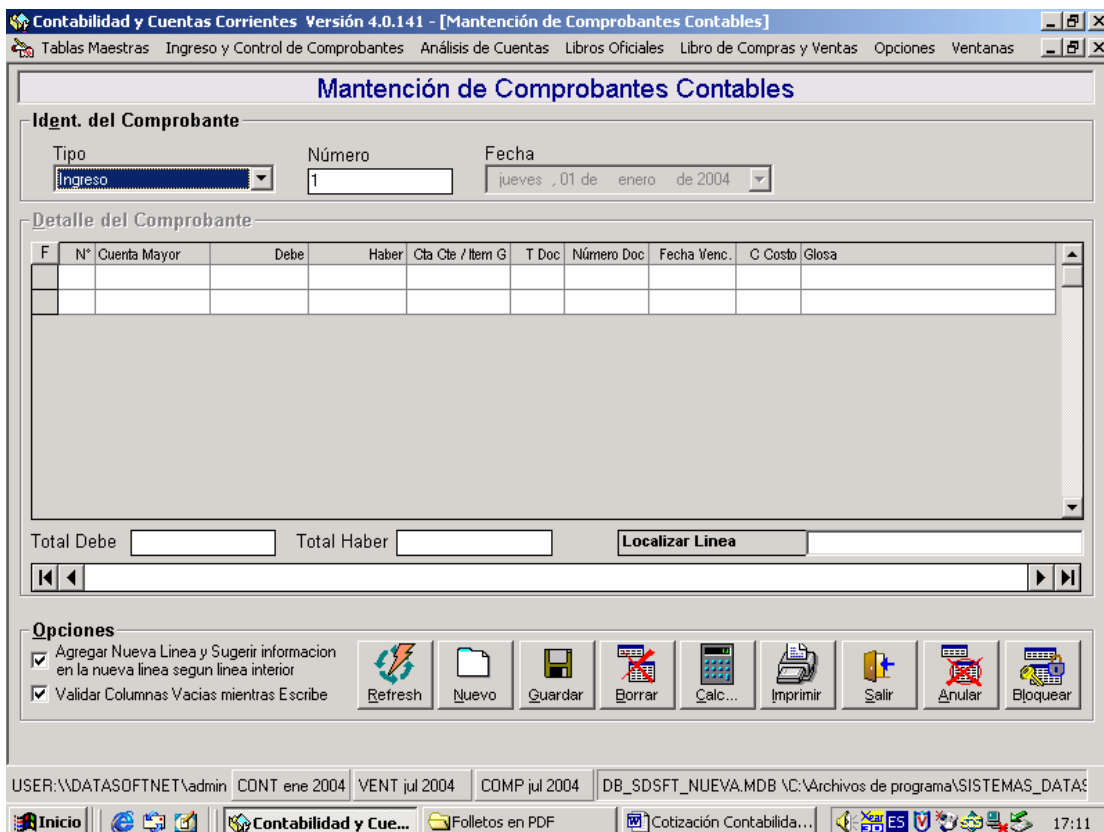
Contabilidad y Cuentas Corrientes Versión 4.0.141 - [Mantención de Comprobantes Contables]

Tablas Maestras Ingreso y Control de Comprobantes Análisis de Cuentas Libros Oficiales Libro de Compras y Ventas Opciones Ventanas

Mantención de Comprobantes Contables

Ident. del Comprobante

Tipo
Ingreso

Número
1

Fecha
jueves , 01 de enero de 2004

Detalle del Comprobante

| F | N° | Cuenta Mayor | Debe | Haber | Cta Cte / Item G | T Doc | Número Doc | Fecha Venc. | C Costo | Glosa |
|---|---|---|---|---|---|---|---|---|---|---|
| | | | | | | | | | | |
| | | | | | | | | | | |

Total Debe

Total Haber

Localizar Linea

Opciones

Agregar Nueva Linea y Sugerir informacion en la nueva linea segun linea interior

Validar Columnas Vacias mientras Escribe

Refresh Nuevo Guardar Borrar Calc... Imprimir Salir Anular Bloquear

USER:\\DATASOFTNET\admin CONT ene 2004 VENT jul 2004 COMP jul 2004 DB_SDSFT_NUEVA.MDB \C:\Archivos de programa\SISTEMAS_DATAS

Inicio Contabilidad y Cue... Folletos en PDF Cotización Contabilida... ES 17:11